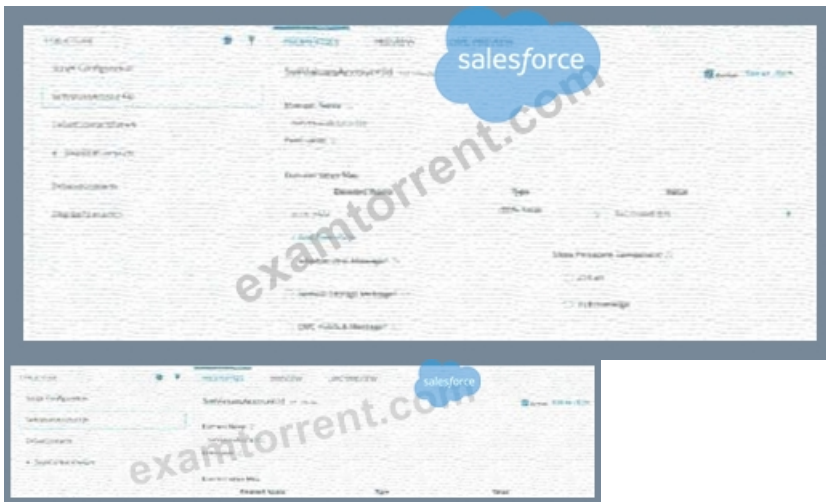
STRUCTURE

Script Configuration

SetValuesAccountId

DefaultContactName

Step

PROPERTIES

PREVIEW

salesforce

SetValuesAccountId

Element Name

Field Label

Element Value Map

Element Name

Type

Value

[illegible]

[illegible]

Show Message

examtorrent.com

STRUCTURE

Script Configuration

SetValuesAccountId

DefaultContact

PROPERTIES

PREVIEW

salesforce

SetValuesAccountId

Element Name

Element Value Map

Element Name

Type

Value

examtorrent.com